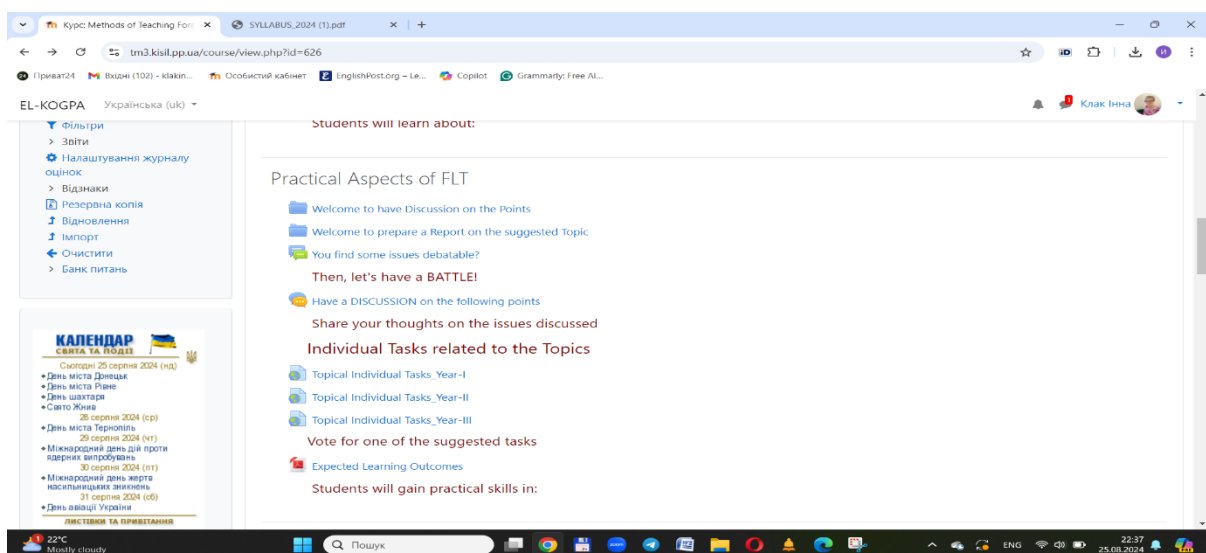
Курс: Methods of Teaching Fore × SYLLABUS_2024 (1).pdf × +

tm3.kisil.pp.ua/course/view.php?id=626

Приват24 Вхідні (102) - klakin... Особистий кабінет EnglishPost.org – Le... Copilot Grammarly: Free AI...

EL-KOGPA Українська (uk)

Клак Інна

Фільтри
> Звіти
Налаштування журналу оцінок
> Відзнаки
Резервна копія
Відновлення
Імпорт
Очистити
> Банк питань

КАЛЕНДАР
СВЯТА ТА ПОДІЇ
Сьогодні 25 серпня 2024 (нд)
• День міста Донецьк
• День міста Рівне
• День шахтаря
• Свято Жнив
28 серпня 2024 (ср)
• День міста Тернопіль
29 серпня 2024 (чт)
• Міжнародний день дій проти ядерних випробувань
30 серпня 2024 (пт)
• Міжнародний день жертв насильницьких зникнень
31 серпня 2024 (сб)
• День авіації України
ЛИСТІВКИ ТА ПРИВІТАННЯ

Students will learn about:

Practical Aspects of FLT

Welcome to have Discussion on the Points

Welcome to prepare a Report on the suggested Topic

You find some issues debatable?

Then, let's have a BATTLE!

Have a DISCUSSION on the following points

Share your thoughts on the issues discussed

Individual Tasks related to the Topics

Topical Individual Tasks_Year-I

Topical Individual Tasks_Year-II

Topical Individual Tasks_Year-III

Vote for one of the suggested tasks

Expected Learning Outcomes

Students will gain practical skills in:

22°C
Mostly cloudy
Пошук
ENG
22:37
25.08.2024